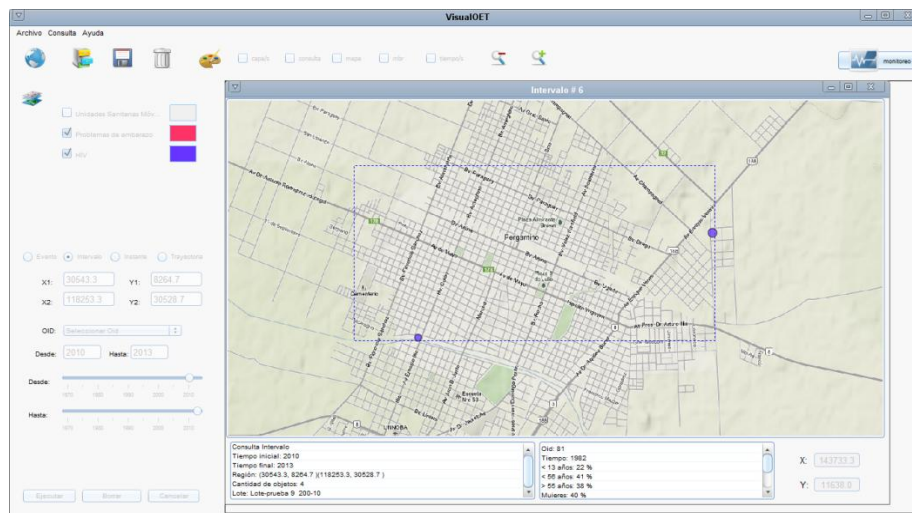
VisualOET

Archivo Consulta Ayuda

capa/s consulta mapa mbr tiempo/s

monitoreo

Unidades Sanitarias Mdv...

Problemas de embarazo

HIV

Evento Intervalo Instante Trayectoria

X1: 30543.3 Y1: 8264.7

X2: 118253.3 Y2: 30528.7

OID: Seleccionar Oid

Desde: 2010 Hasta: 2013

Desde:

1970 1980 1990 2000 2010

Hasta:

1970 1980 1990 2000 2010

Ejecutar Borrar Cancelar

Intervalo # 6

Pergamino

Consulta Intervalo
Tiempo inicial: 2010
Tiempo final: 2013
Región: (30543.3, 8264.7 )((118253.3, 30528.7 )
Cantidad de objetos: 4
Lote: Lote-prueba 9 200-10

Oid: 81
Tiempo: 1982
< 13 años: 22 %
< 56 años: 41 %
> 56 años: 38 %
Mujeres: 40 %

X: 143733.3

Y: 11638.0